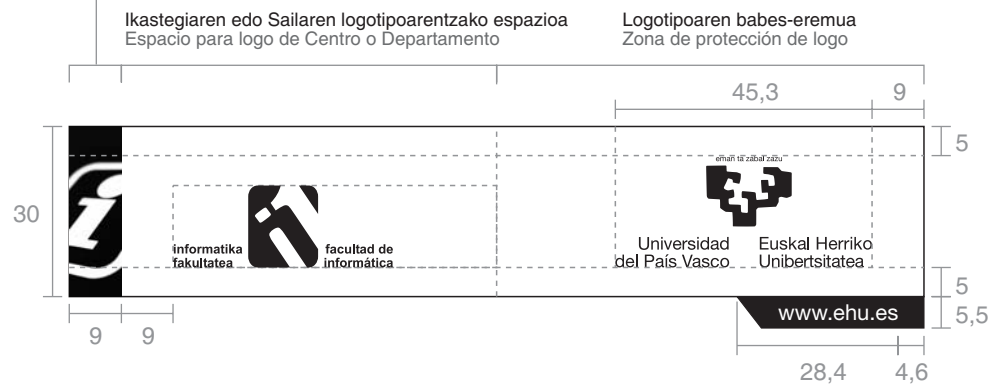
Ikastegiaren edo Sailaren logotipoarentzako espazioa
Espacio para logo de Centro o Departamento

Logotipoaren babes-eremua
Zona de protección de logo

45,3

9

5

30

eman ta zabal zazu

Universidad del País Vasco

Euskal Herriko Unibertsitatea

informatika fakultatea

facultad de informática

5

5,5

www.ehu.es

9

9

28,4

4,6